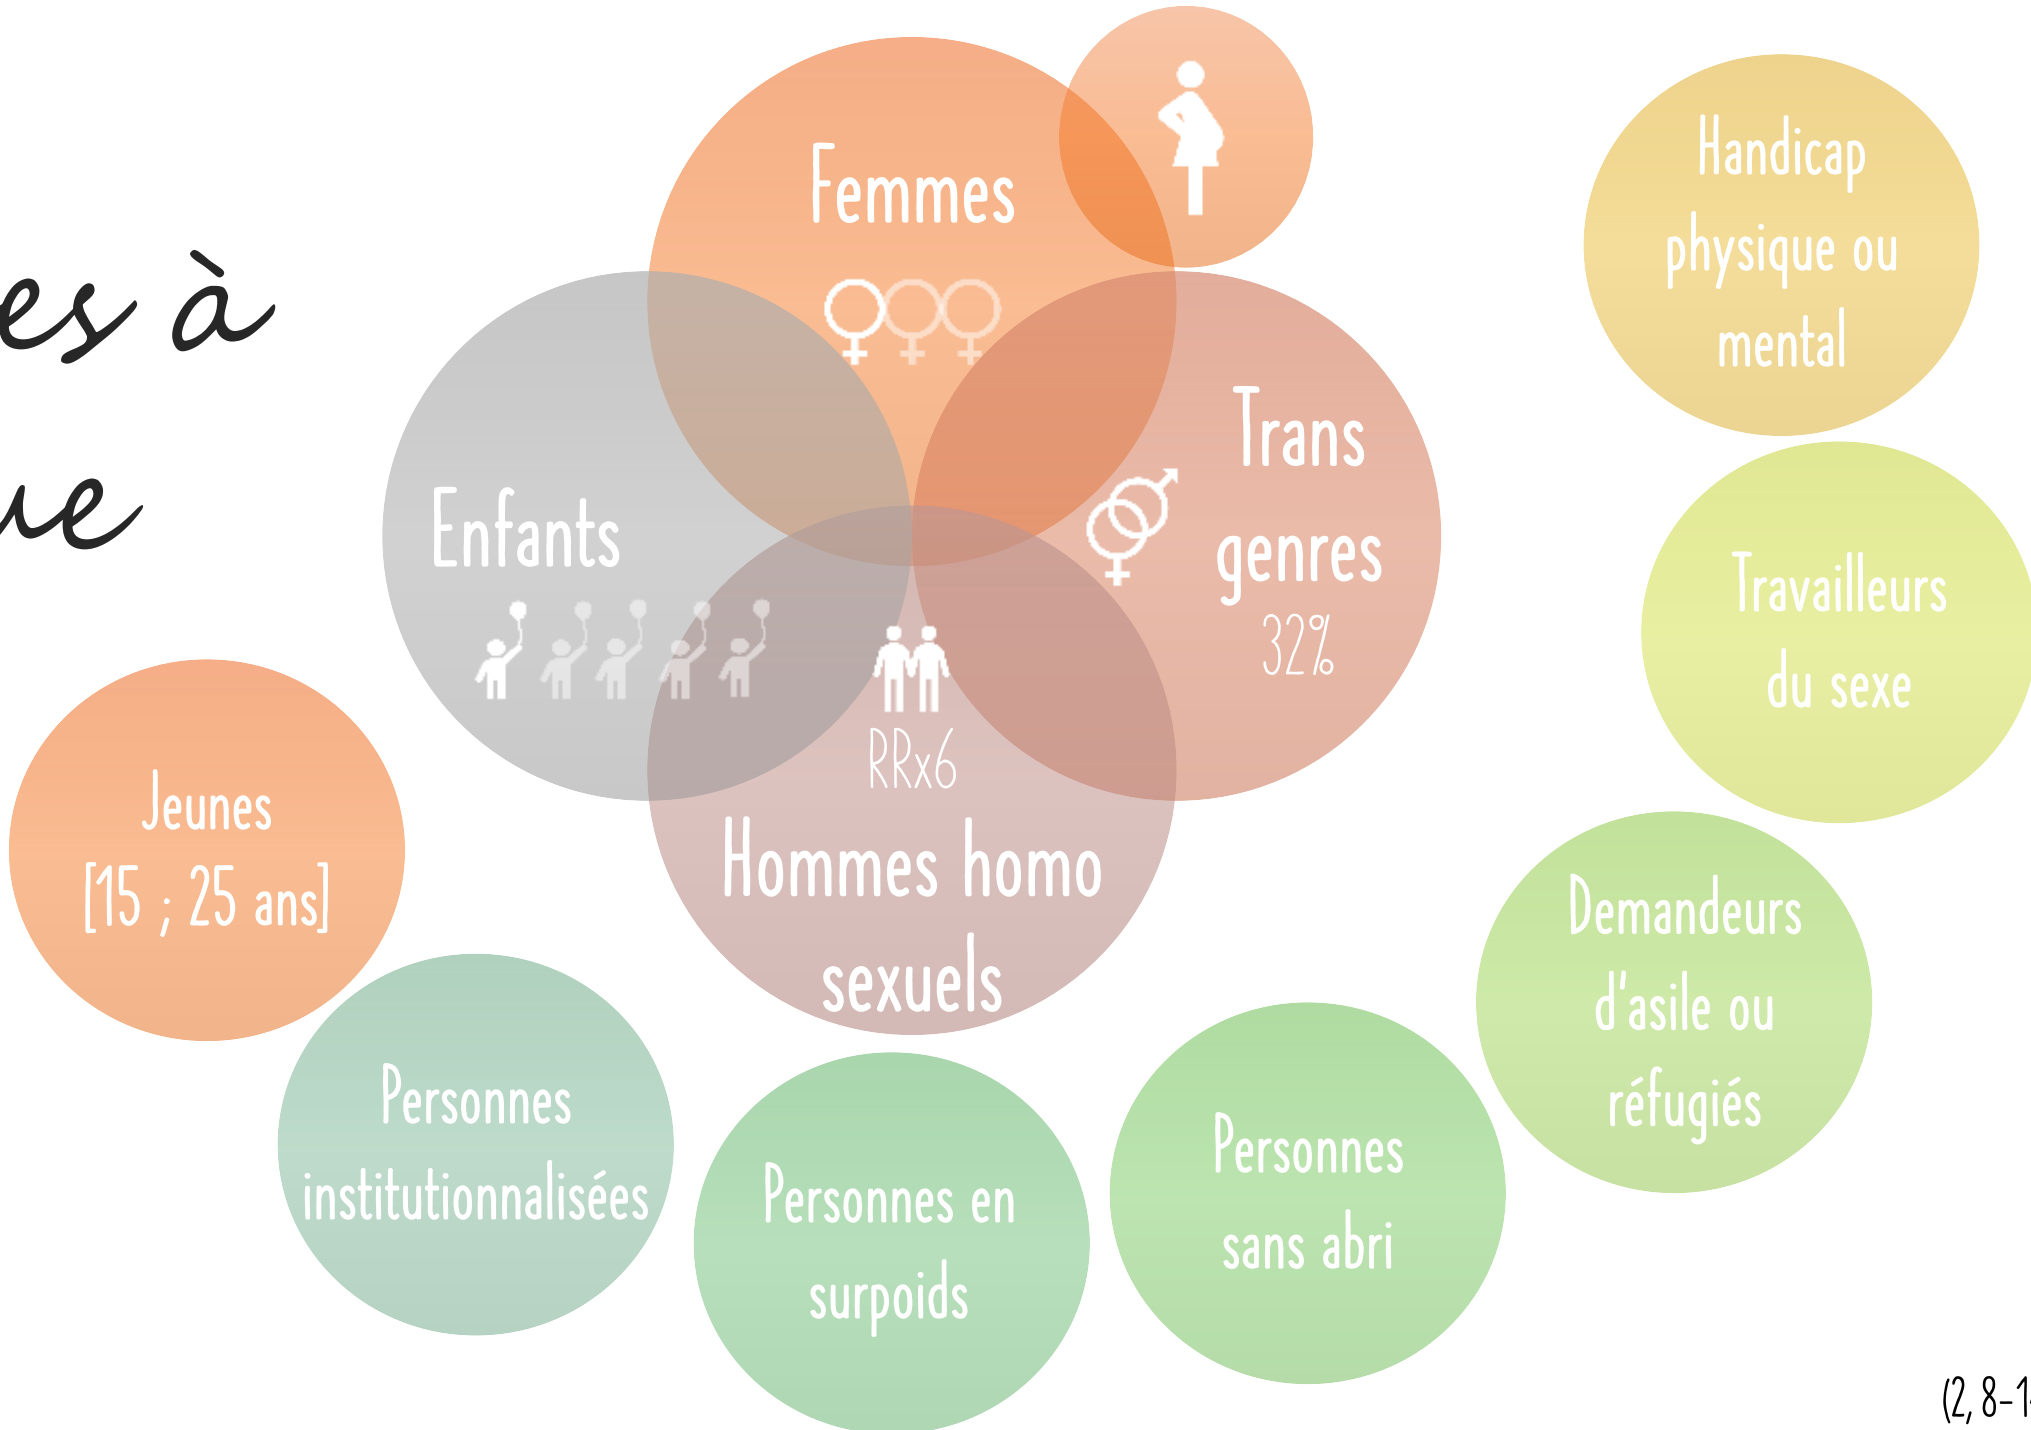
es à
ue

Femmes

Handicap physique ou mental

Enfants

Trans genres
32%

Travailleurs du sexe

RRx6
Hommes homo sexuels

Jeunes [15 ; 25 ans]

Demandeurs d'asile ou réfugiés

Personnes institutionnalisées

Personnes en surpoids

Personnes sans abri

(2, 8-1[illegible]